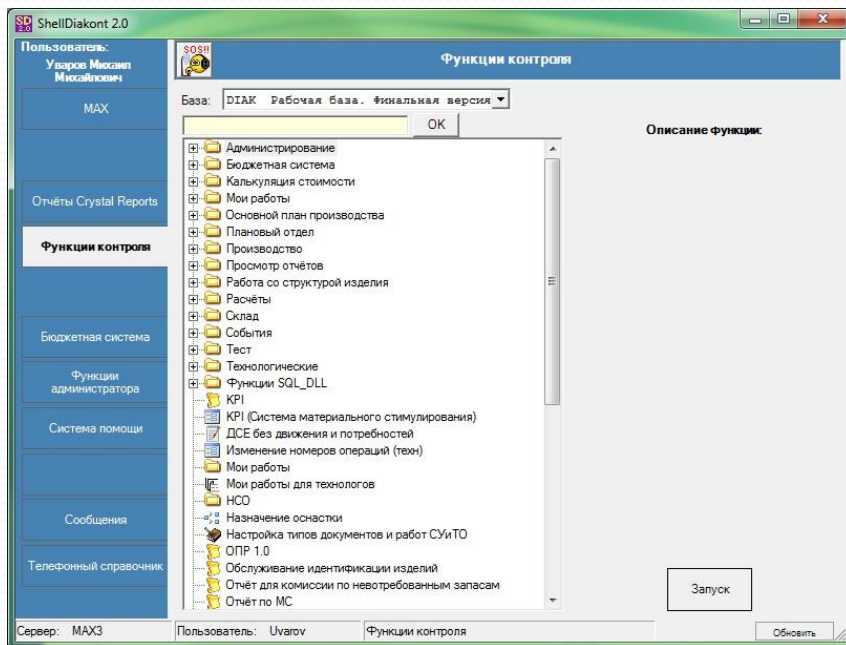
SD 2.0 ShellDiakont 2.0

Пользователь:
Уваров Михаил Михайлович

MAX

Отчёты Crystal Reports

Функции контроля

Бюджетная система

Функции администратора

Система помощи

Сообщения

Телефонный справочник

SOS!!

Функции контроля

База: DIAK Рабочая база. Финальная версия

OK

Описание функции:

Администрирование
Бюджетная система
Калькуляция стоимости
Мои работы
Основной план производства
Плановый отдел
Производство
Просмотр отчётов
Работа со структурой изделия
Расчёты
Склад
События
Тест
Технологические
Функции SQL_DLL
KPI
KPI (Система материального стимулирования)
ДСЕ без движения и потребностей
Изменение номеров операций (техн)
Мои работы
Мои работы для технологов
НСО
Назначение оснастки
Настройка типов документов и работ СУиТО
ОПР 1.0
Обслуживание идентификации изделий
Отчёт для комиссии по невостребованным запасам
Отчёт по МС

Запуск

Сервер: MAX3
Пользователь: Uvarov
Функции контроля
Обновить